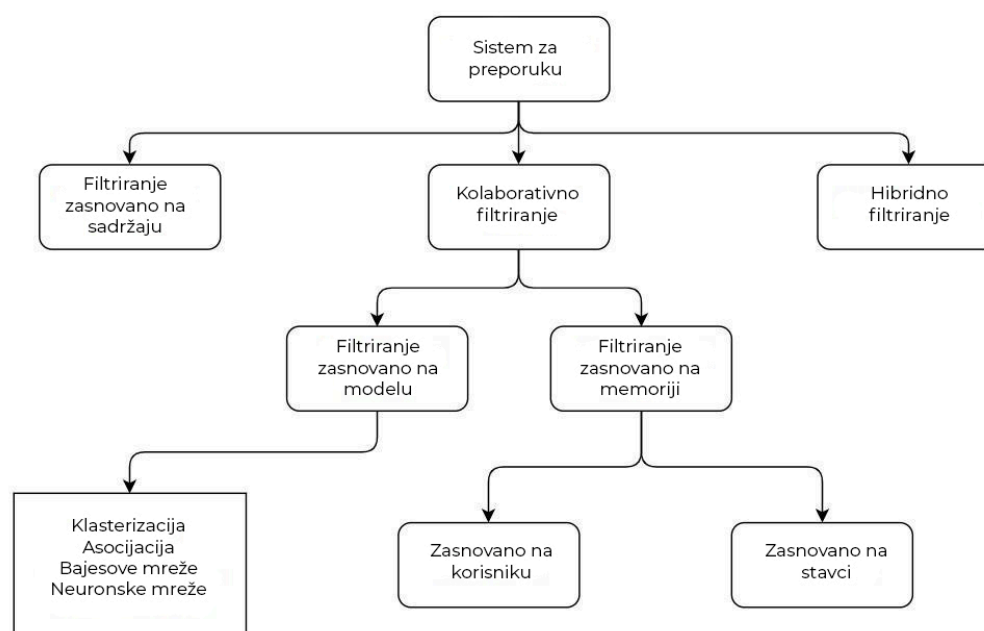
Sistem za preporuku

Filtriranje zasnovano na sadržaju

Kolaborativno filtriranje

Hibridno filtriranje

Filtriranje zasnovano na modelu

Filtriranje zasnovano na memoriji

Klasterizacija
Asocijacija
Bajesove mreže
Neuronske mreže

Zasnovano na korisniku

Zasnovano na stavci